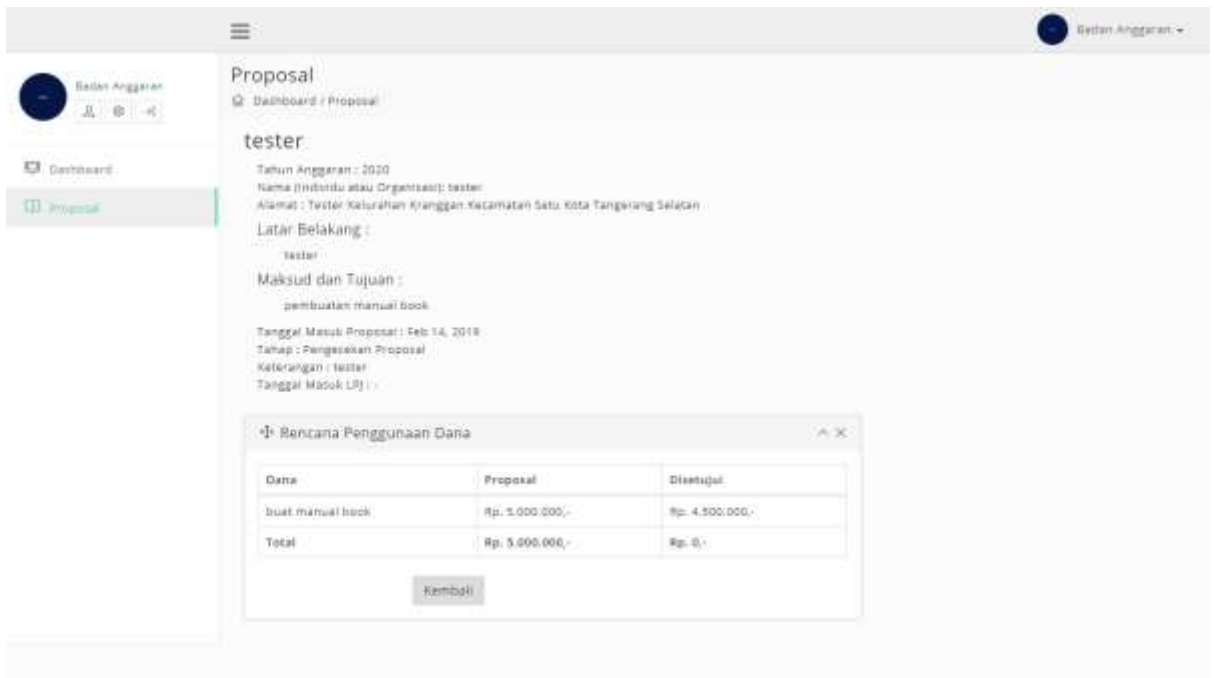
Badan Anggaran

Badan Anggaran

Dashboard

Proposal

Proposal

Dashboard / Proposal

tester

Tahun Anggaran : 2020
Nama (Individu atau Organisasi): tester
Alamat : Tester Kelurahan Kranggan Kecamatan Setu Kota Tangerang Selatan

Latar Belakang :

tester

Maksud dan Tujuan :

pembuatan manual book

Tanggal Masuk Proposal : Feb 14, 2019
Tahap : Pengecekan Proposal
Keterangan : tester
Tanggal Masuk LPJ : -

Rencana Penggunaan Dana

| Dana | Proposal | Disetujui |
|---|---|---|
| buat manual book | Rp. 5.000.000,- | Rp. 4.500.000,- |
| Total | Rp. 5.000.000,- | Rp. 0,- |

Kembali